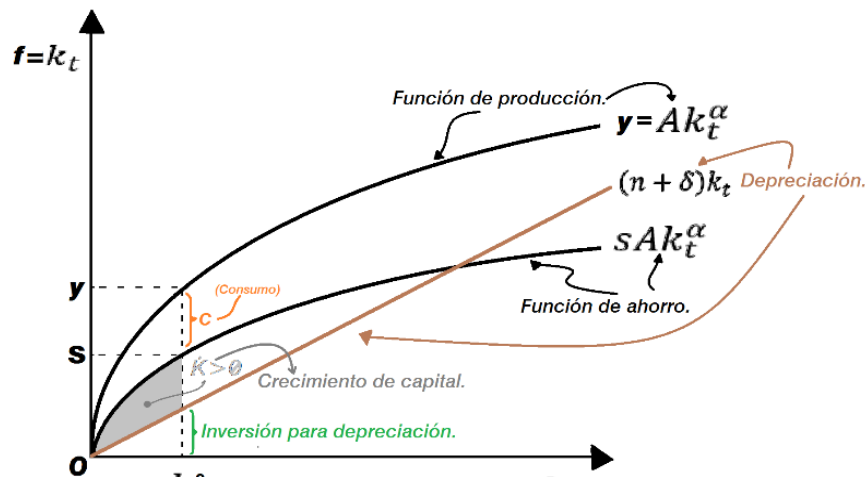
$f = k_t$

Función de producción.

$y = Ak_t^{\alpha}$

$(n+\delta)k_t$

Depreciación.

$sAk_t^{\alpha}$

Función de ahorro.

y

(Consumo)

c

s

$\dot{K} > 0$

Crecimiento de capital.

Inversión para depreciación.

O